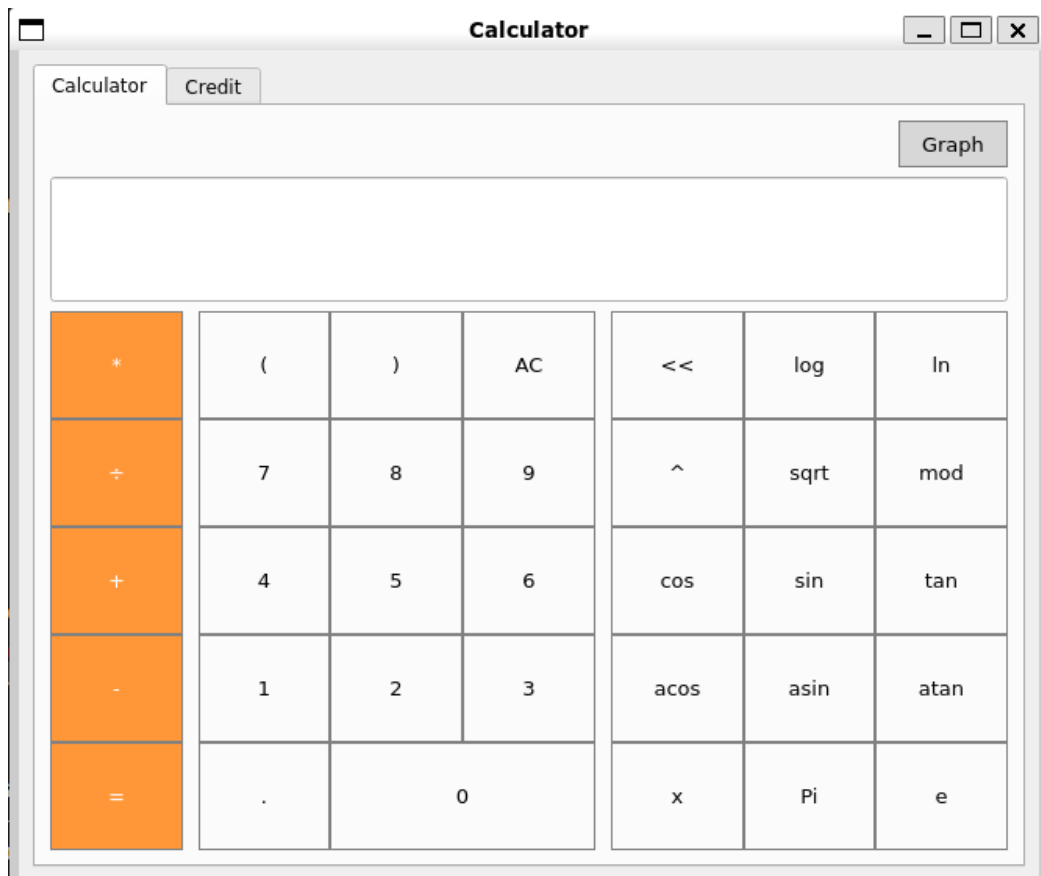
Calculator

Calculator
Credit

Graph

*
÷
+
-
=

| ( | ) | AC |
|---|---|---|
| 7 | 8 | 9 |
| 4 | 5 | 6 |
| 1 | 2 | 3 |
| . | 0 | |

| << | log | ln |
|---|---|---|
| ^ | sqrt | mod |
| cos | sin | tan |
| acos | asin | atan |
| x | Pi | e |